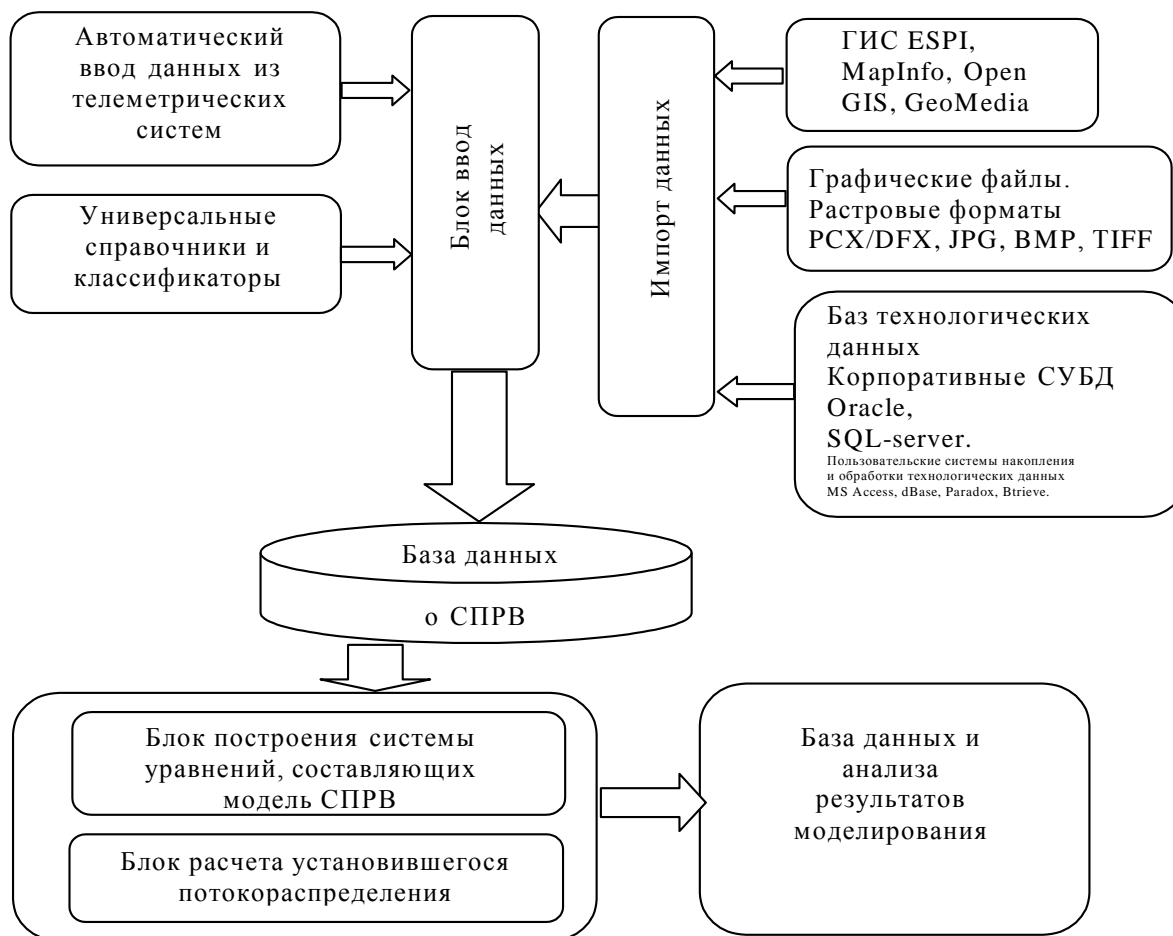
Автоматический ввод данных из телеметрических систем

Универсальные справочники и классификаторы

Блок ввод данных

Импорт данных

ГИС ESPI, MapInfo, Open GIS, GeoMedia

Графические файлы. Растровые форматы PCX/DFX, JPG, BMP, TIFF

Баз технологических данных
Корпоративные СУБД Oracle, SQL-server.
Пользовательские системы накопления и обработки технологических данных MS Access, dBase, Paradox, Btrieve.

База данных

о СПРВ

Блок построения системы уравнений, составляющих модель СПРВ

Блок расчета установившегося потокораспределения

База данных и анализа результатов моделирования